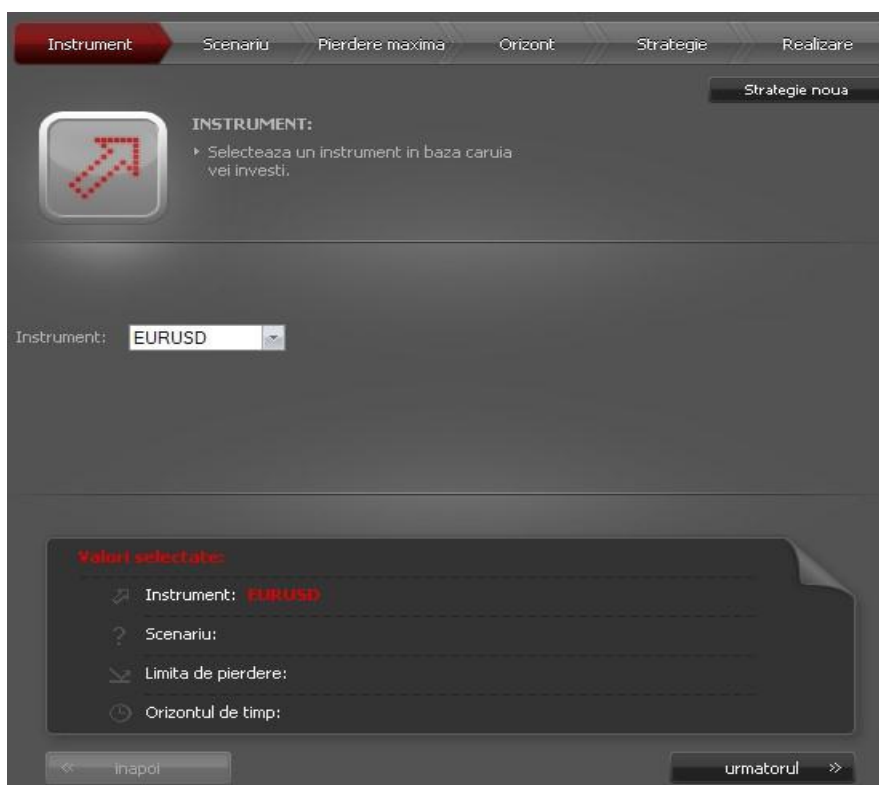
Instrument Scenariu Pierdere maxima Orizont Strategie Realizare

Strategie noua

INSTRUMENT:

▸ Selecteaza un instrument in baza caruia vei investi.

Instrument: EURUSD

Valori selectate:

Instrument: EURUSD

Scenariu:

Limita de pierdere:

Orizontul de timp:

« inapoi

urmatorul »